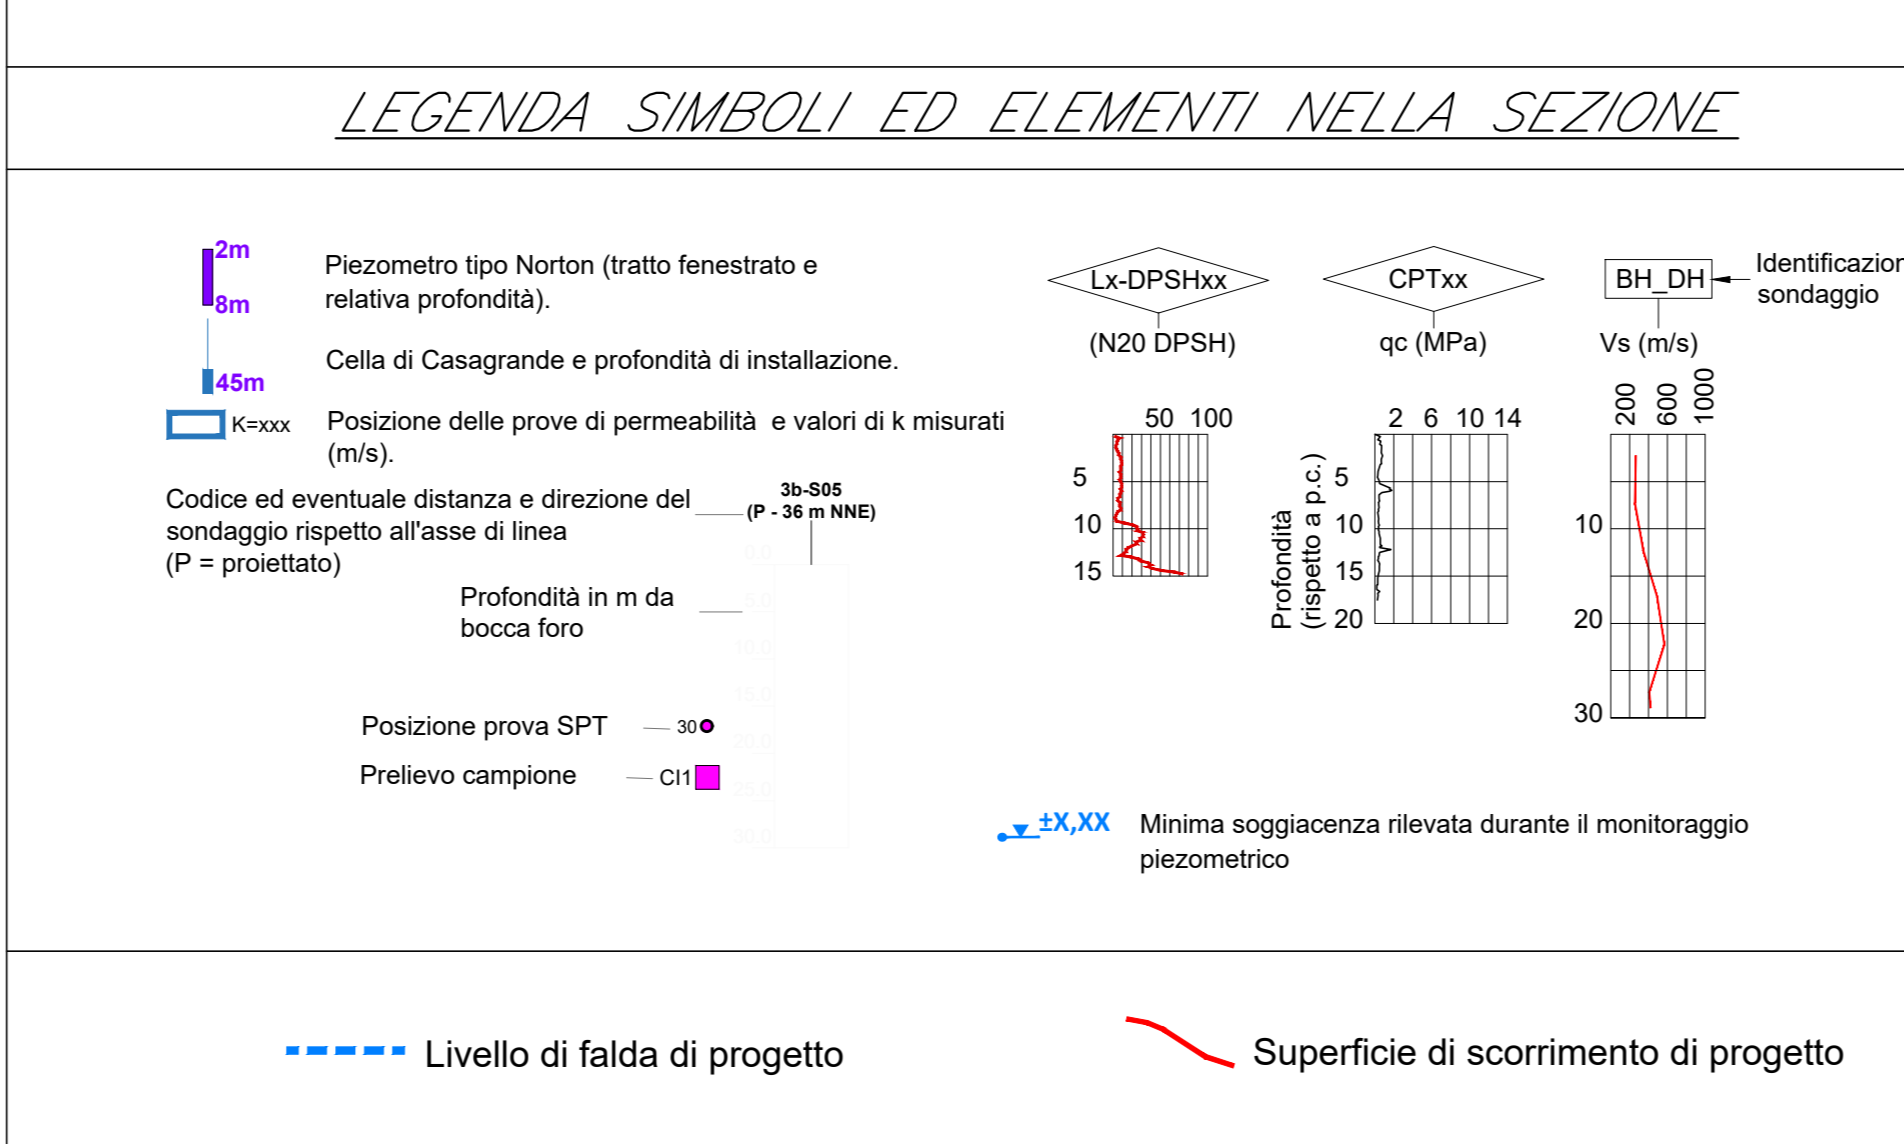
LEGENDA SIMBOLI ED ELEMENTI NELLA SEZIONE

2m
8m
Piezometro tipo Norton (tratto fenestrato e relativa profondità).

45m
Cella di Casagrande e profondità di installazione.

K=xxx
Posizione delle prove di permeabilità e valori di k misurati (m/s).

Codice ed eventuale distanza e direzione del sondaggio rispetto all'asse di linea
(P = proiettato)

3b-S05
(P - 36 m NNE)

0.0
5.0
10.0
15.0
20.0
25.0
30.0

Profondità in m da bocca foro

Posizione prova SPT
30

Prelievo campione
CI1

Lx-DPSHxx
(N20 DPSH)
50 100
5
10
15

CPTxx
qc (MPa)
2 6 10 14
Profondità (rispetto a p.c.)
5
10
15
20

BH_DH
Identificazion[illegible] sondaggio
Vs (m/s)
200 600 1000
10
20
30

±X,XX
Minima soggiacenza rilevata durante il monitoraggio piezometrico

Livello di falda di progetto

Superficie di scorrimento di progetto